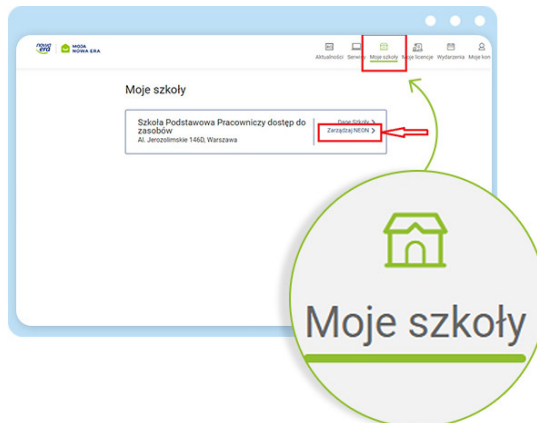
nowa era

MOJA NOWA ERA

Aktualności Serwisy Moje szkoły Moje licencje Wydarzenia Moje kon

Moje szkoły

Szkoła Podstawowa Pracowniczy dostęp do zasobów
Al. Jerozolimskie 146D, Warszawa

Dane Szkoły >
Zarządzaj NEON >

Moje szkoły